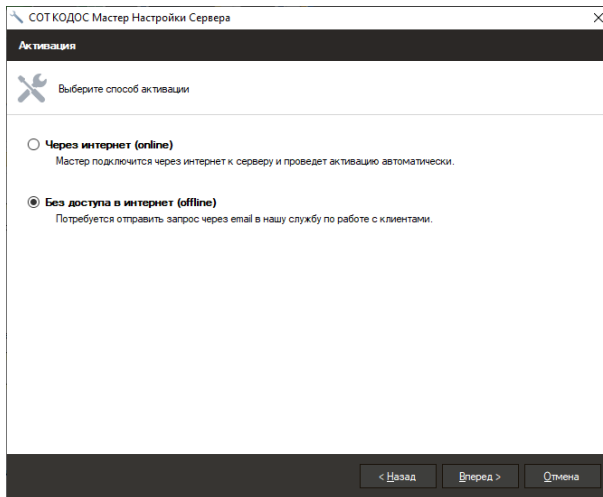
СОТ КОДОС Мастер Настройки Сервера

Активация

Выберите способ активации

Через интернет (online)
Мастер подключится через интернет к серверу и проведет активацию автоматически.

Без доступа в интернет (offline)
Потребуется отправить запрос через email в нашу службу по работе с клиентами.

< Назад

Вперед >

Отмена